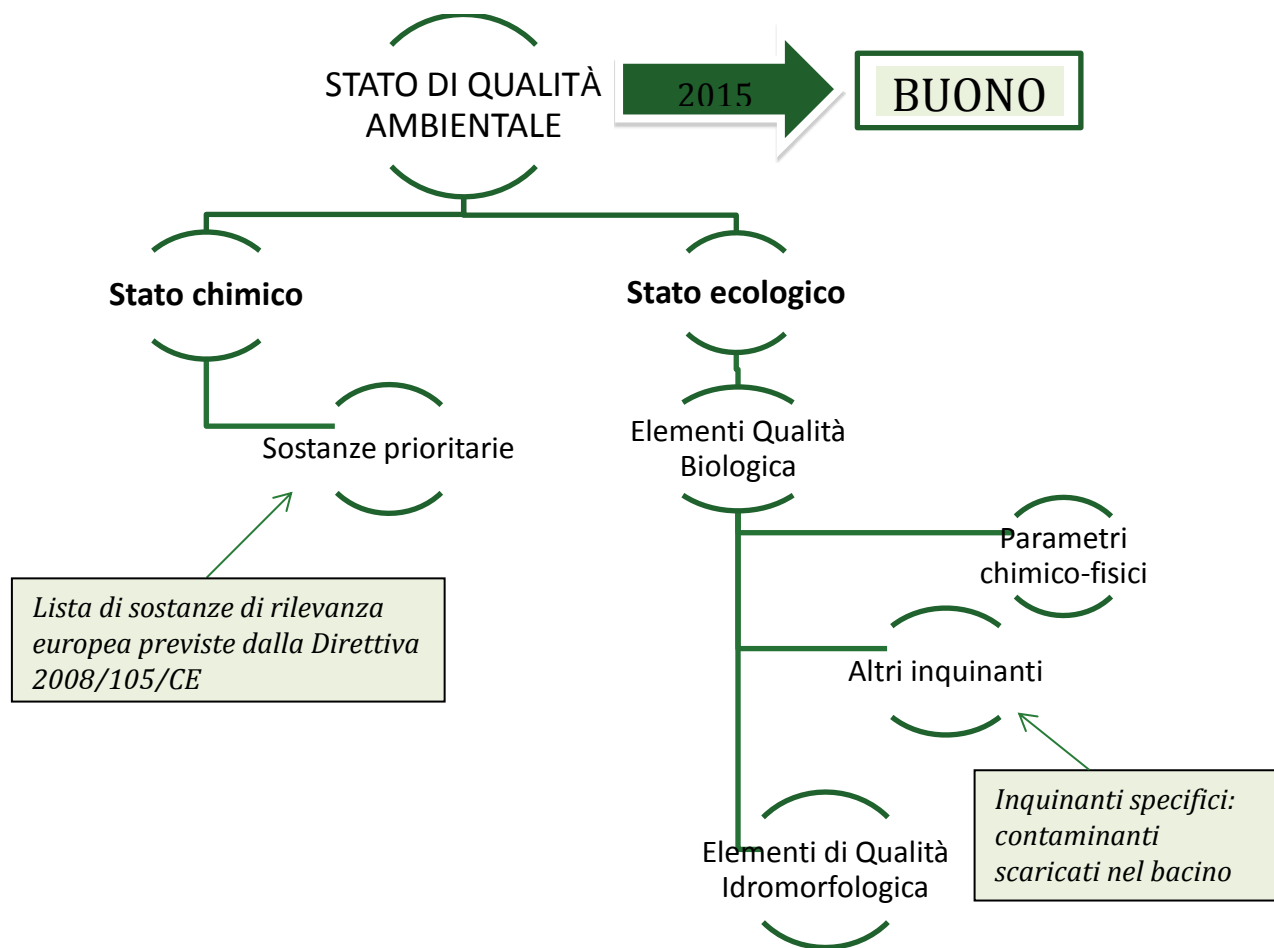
STATO DI QUALITÀ AMBIENTALE

2015

BUONO

Stato chimico

Stato ecologico

Sostanze prioritarie

Elementi Qualità Biologica

Lista di sostanze di rilevanza europea previste dalla Direttiva 2008/105/CE

Parametri chimico-fisici

Altri inquinanti

Inquinanti specifici: contaminanti scaricati nel bacino

Elementi di Qualità Idromorfologica